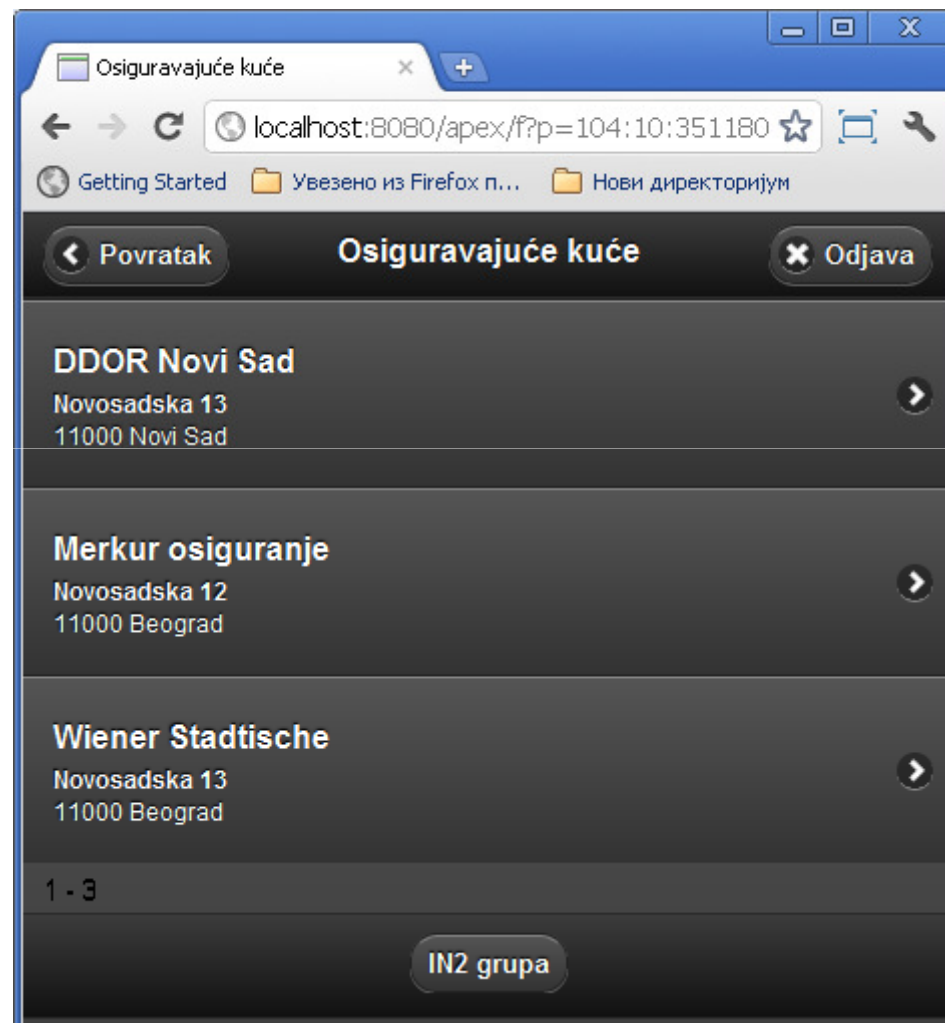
Osiguravajuće kuće

localhost:8080/apex/f?p=104:10:351180

Getting Started
Увезено из Firefox п...
Нови директоријум

Povratak
Osiguravajuće kuće
Odjava

DDOR Novi Sad
Novosadska 13
11000 Novi Sad

Merkur osiguranje
Novosadska 12
11000 Beograd

Wiener Stadtische
Novosadska 13
11000 Beograd

1 - 3

IN2 grupa